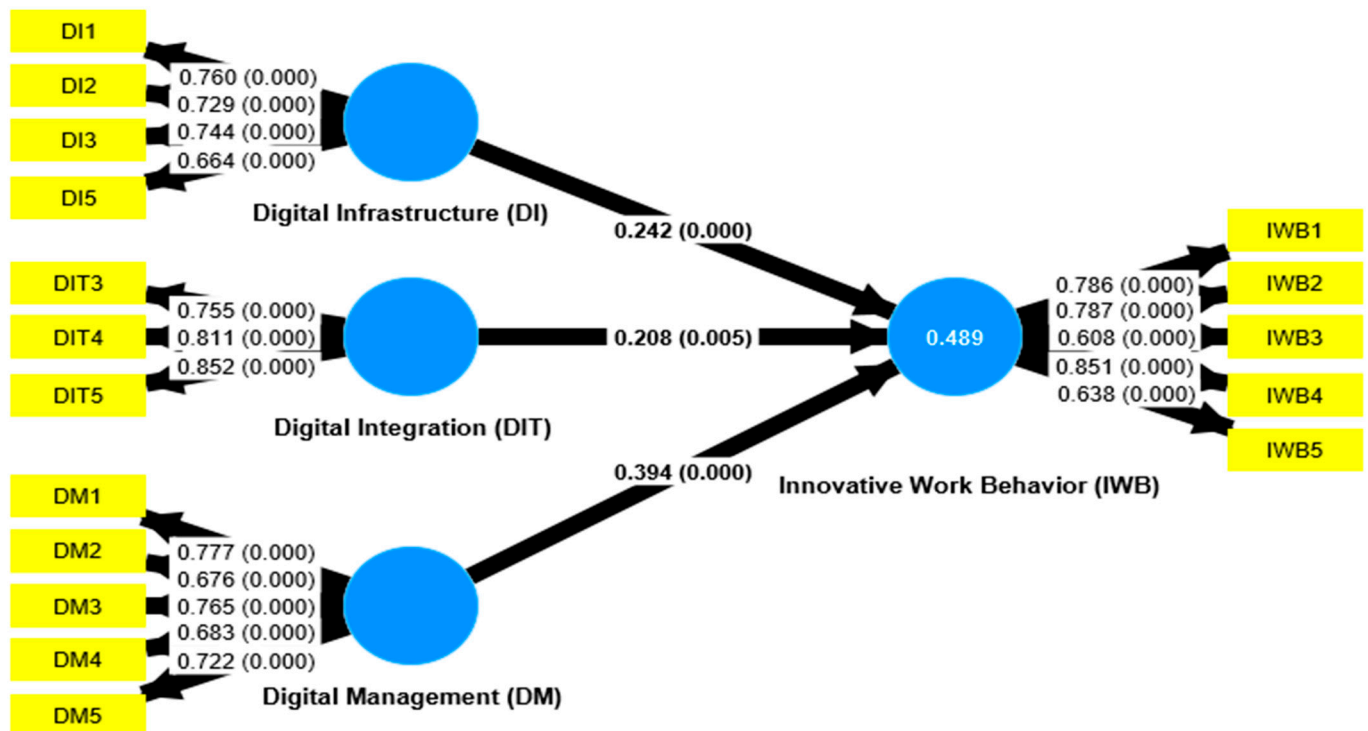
DI1
DI2
DI3
DI5
0.760 (0.000)
0.729 (0.000)
0.744 (0.000)
0.664 (0.000)
Digital Infrastructure (DI)

DIT3
DIT4
DIT5
0.755 (0.000)
0.811 (0.000)
0.852 (0.000)
Digital Integration (DIT)

DM1
DM2
DM3
DM4
DM5
0.777 (0.000)
0.676 (0.000)
0.765 (0.000)
0.683 (0.000)
0.722 (0.000)
Digital Management (DM)

0.242 (0.000)
0.208 (0.005)
0.394 (0.000)

0.489
Innovative Work Behavior (IWB)

0.786 (0.000)
0.787 (0.000)
0.608 (0.000)
0.851 (0.000)
0.638 (0.000)
IWB1
IWB2
IWB3
IWB4
IWB5